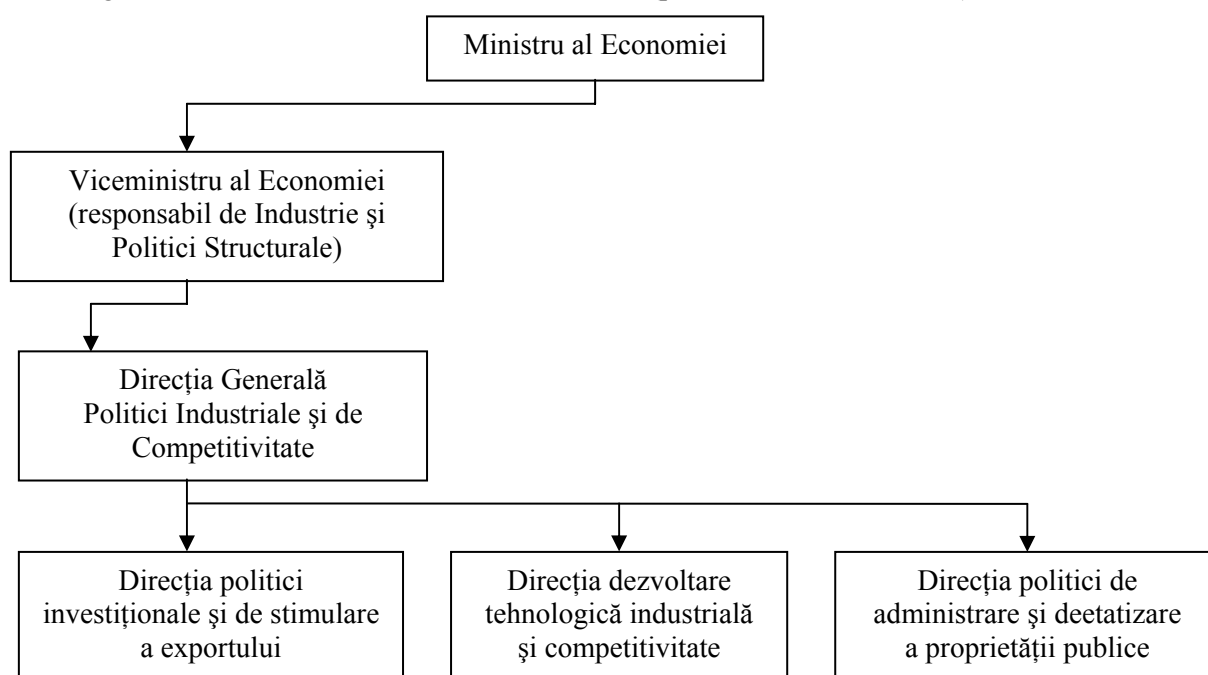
Ministru al Economiei

Viceministru al Economiei (responsabil de Industrie şi Politici Structurale)

Direcţia Generală Politici Industriale şi de Competitivitate

Direcţia politici investiţionale şi de stimulare a exportului

Direcţia dezvoltare tehnologică industrială şi competitivitate

Direcţia politici de administrare şi deetatizare a proprietăţii publice